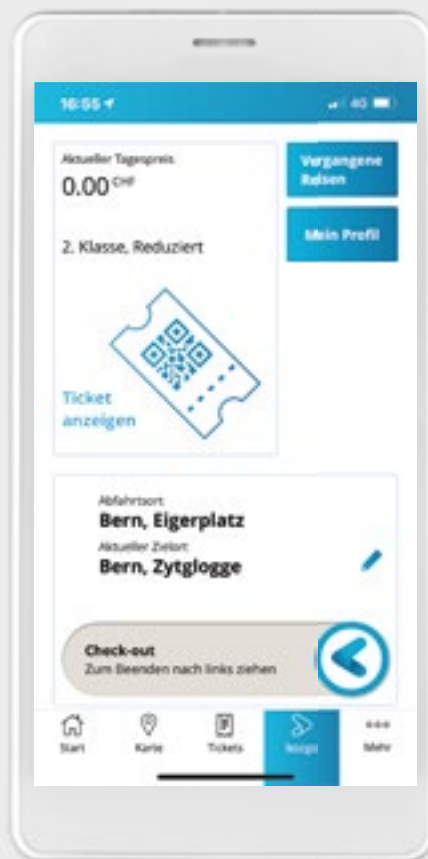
16:55

4G

Aktueller Tagespreis
0.00 CHF

2. Klasse, Reduziert

Ticket anzeigen

Vergangene Reisen

Mein Profil

Abfahrtsort
Bern, Eigerplatz

Aktueller Zielort
Bern, Zytglogge

Check-out
Zum Beenden nach links ziehen

Start

Karte

Tickets

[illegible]

Mehr